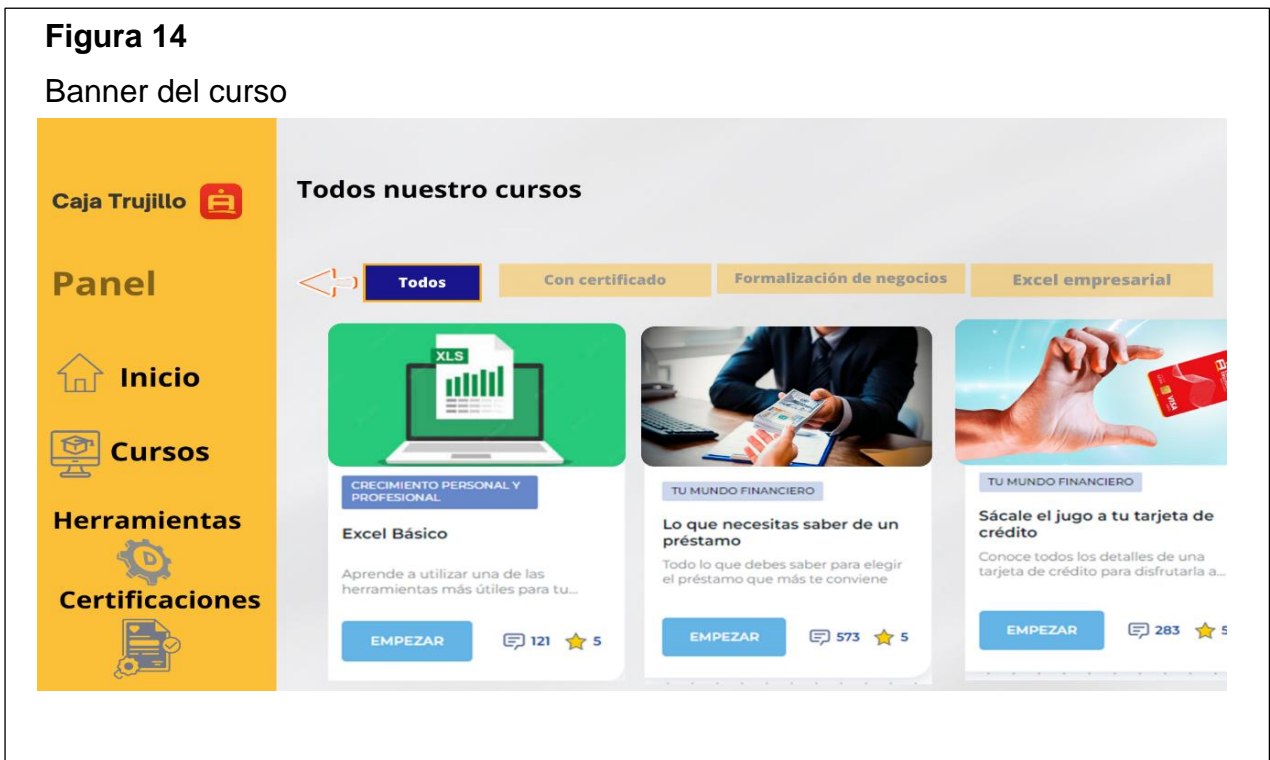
**Figura 14**

Banner del curso

Caja Trujillo

Panel

Inicio

Cursos

Herramientas

Certificaciones

Todos nuestro cursos

Todos | Con certificado | Formalización de negocios | Excel empresarial

XLS

CRECIMIENTO PERSONAL Y PROFESIONAL

Excel Básico

Aprende a utilizar una de las herramientas más útiles para tu...

EMPEZAR 121 5

TU MUNDO FINANCIERO

Lo que necesitas saber de un préstamo

Todo lo que debes saber para elegir el préstamo que más te conviene

EMPEZAR 573 5

TU MUNDO FINANCIERO

Sácale el jugo a tu tarjeta de crédito

Conoce todos los detalles de una tarjeta de crédito para disfrutarla a...

EMPEZAR 283 5